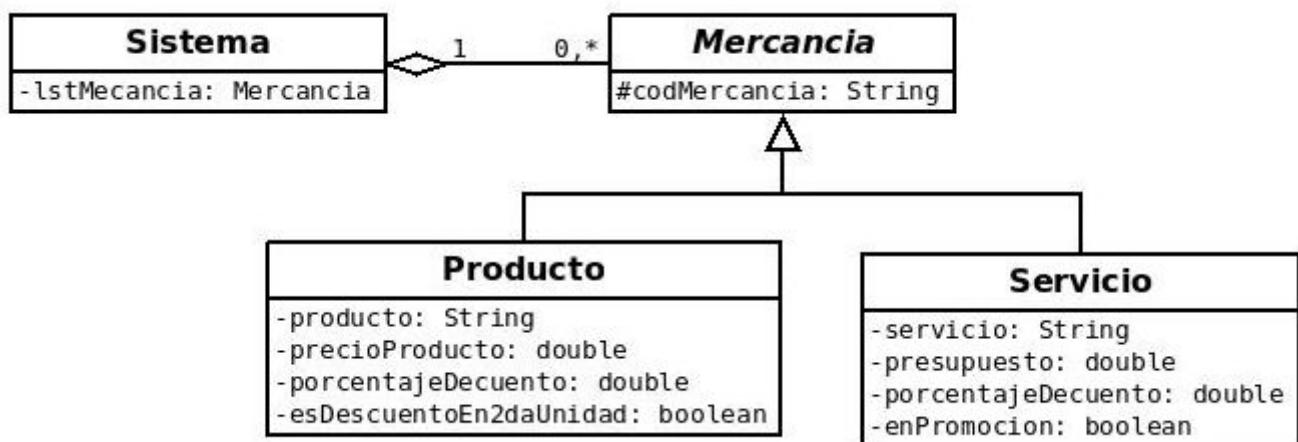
Sistema
-lstMecancia: Mercancia

1
0,*

Mercancia
#codMercancia: String

Producto
-producto: String
-precioProducto: double
-porcentajeDecuento: double
-esDescuentoEn2daUnidad: boolean

Servicio
-servicio: String
-presupuesto: double
-porcentajeDecuento: double
-enPromocion: boolean